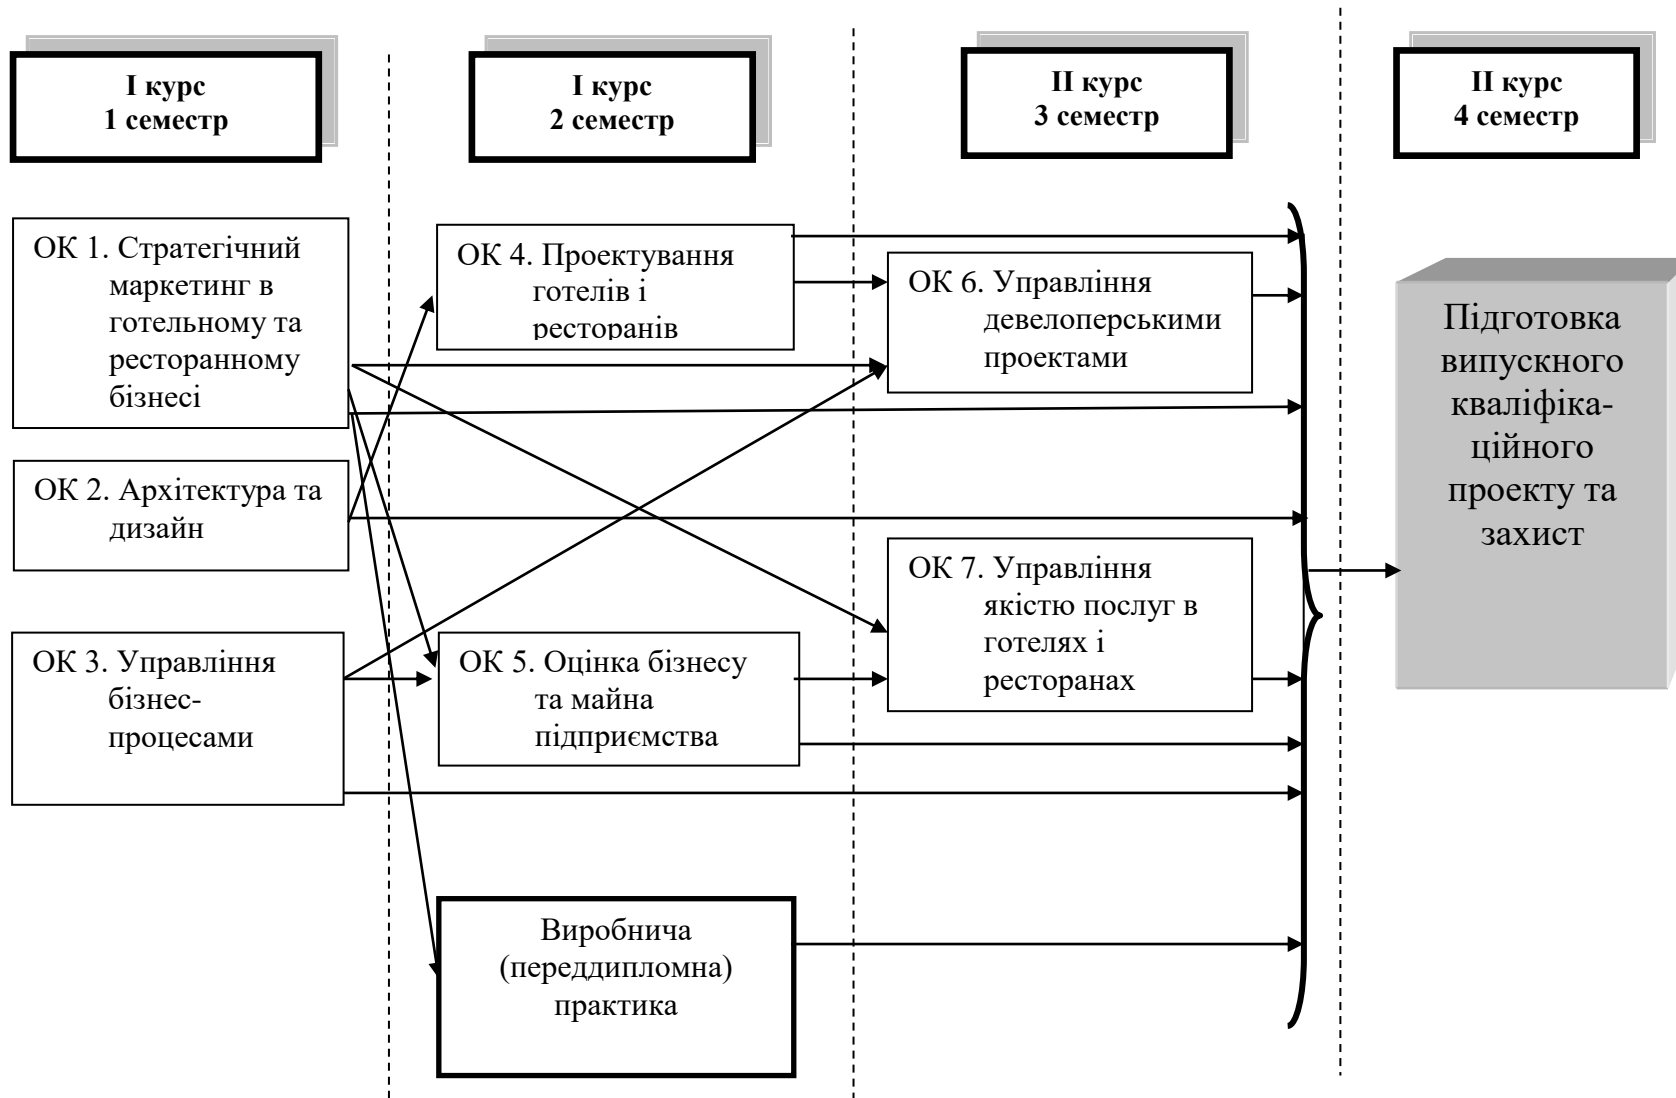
I курс
1 семестр

I курс
2 семестр

II курс
3 семестр

II курс
4 семестр

ОК 1. Стратегічний маркетинг в готельному та ресторанному бізнесі

ОК 2. Архітектура та дизайн

ОК 3. Управління бізнес-процесами

ОК 4. Проектування готелів і ресторанів

ОК 5. Оцінка бізнесу та майна підприємства

Виробнича (переддипломна) практика

ОК 6. Управління девелоперськими проектами

ОК 7. Управління якістю послуг в готелях і ресторанах

Підготовка випускного кваліфікаційного проекту та захист